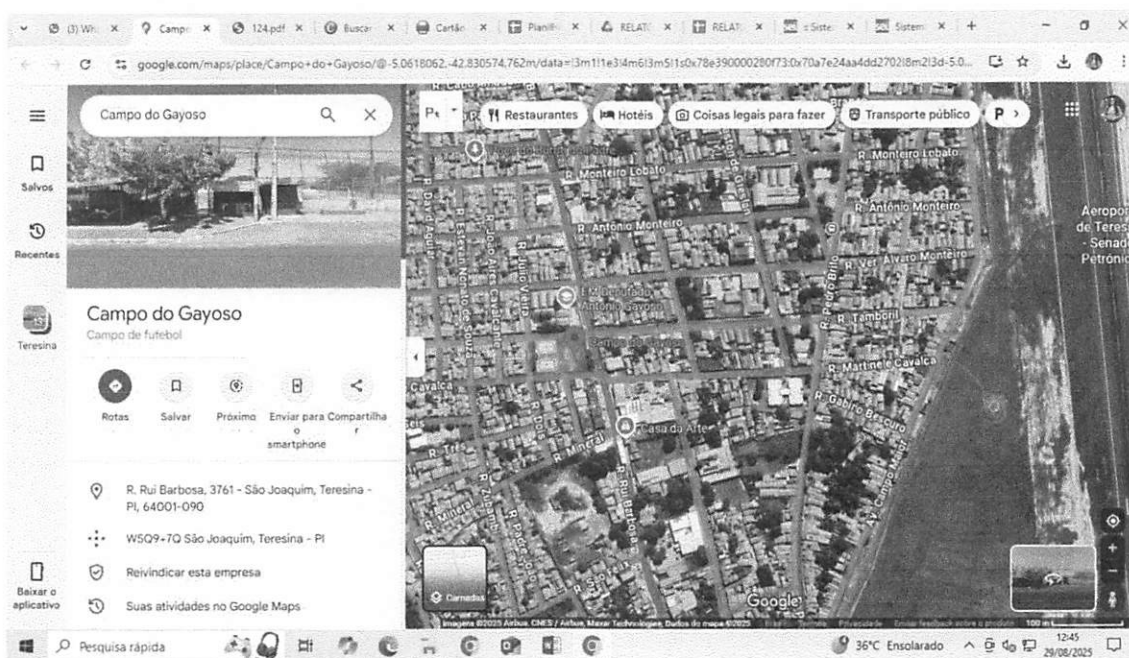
(3) Wh × Campo × 124.pdf × Buscar × Cartão × Planilh × RELATÓ × RELATÓ × Siste × Sistem × +

google.com/maps/place/Campo+do+Gayoso/@-5.0618062,-42.830574,762m/data=!3m1!1e3!4m6!3m5!1s0x78e390000280f73:0x70a7e24aa4dd2702!8m2!3d-5.0...

Campo do Gayoso

Salvos

Recentes

Teresina

Campo do Gayoso
Campo de futebol

Rotas Salvar Próximo Enviar para o smartphone Compartilhar

R. Rui Barbosa, 3761 - São Joaquim, Teresina - PI, 64001-090

W5Q9+7Q São Joaquim, Teresina - PI

Reivindicar esta empresa

Suas atividades no Google Maps

Baixar o aplicativo

Restaurantes Hotéis Coisas legais para fazer Transporte público P

R. Monteiro Lobato R. Monteiro Lobato R. Antônio Monteiro R. Antônio Monteiro R. Ver. Álvaro Monteiro R. Pedro Brito R. Tamboril R. Martins e Cavalca R. Gabriel Ferreira Casa da Arte R. Mineral R. Rui Barbosa R. Júlio Vieira R. João Aires Cavalcante R. Estevão Noronha de Sousa R. David Aguiar Cavalca R. Zidoro Av. Campo Maior

Aeroporto de Teresina - Senador Petrônio

Camadas

Google

Imagens ©2025 Airbus, CNES / Airbus, Maxar Technologies, Dados do mapa ©2025 Termos Privacidade Enviar feedback sobre o produto 100 m

Pesquisa rápida

36°C Ensolarado 12:45 29/08/2025